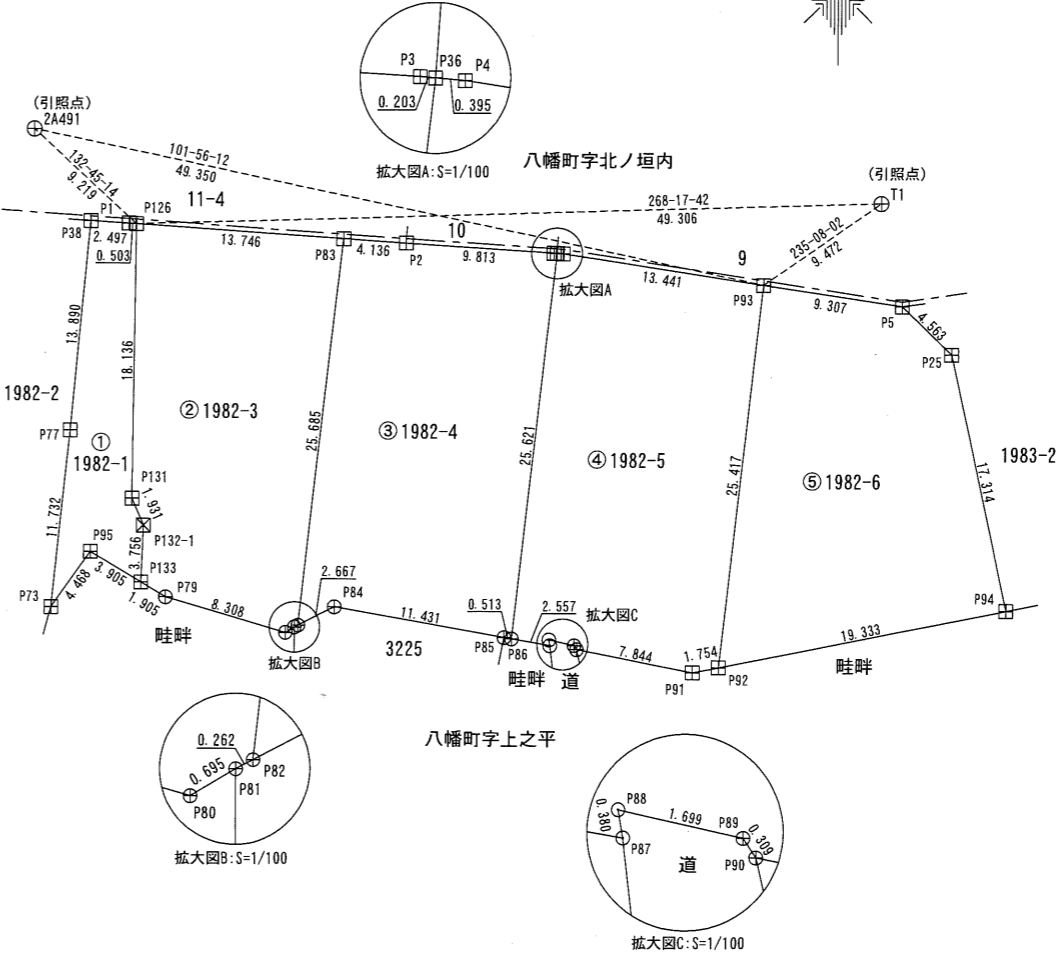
P3 P36 P4
0.203 0.395
拡大図A:S=1/100

(引照点)
2A491
101-56-12
49.350
132-45-14
9.219
八幡町字北ノ垣内
(引照点)
T1
268-17-42
49.306
P1 P126 11-4
P38 2.497
0.503
13.746
P83 4.136 P2 10
9.813
拡大図A
13.441
9
235-08-02
9.472
P93
9.307
P5
4.563
P25
13.890
18.136
1982-2
②1982-3
25.685
③1982-4
25.621
④1982-5
25.417
⑤1982-6
17.314
1983-2
P77
①
1982-1
P131
1.931
P132-1
11.732
P95
3.756
4.468 3.905
P133
P73
1.905
P79
8.308
2.667
P84
11.431
0.513
2.557
拡大図C
P85 P86
7.844
1.754
P91 P92
19.333
P94
畦畔
拡大図B
3225
畦畔
道
畦畔
八幡町字上之平

0.262
0.695
P82
P81
P80
拡大図B:S=1/100

P88
0.380
1.699
P89
0.309
P87
道
P90
拡大図C:S=1/100